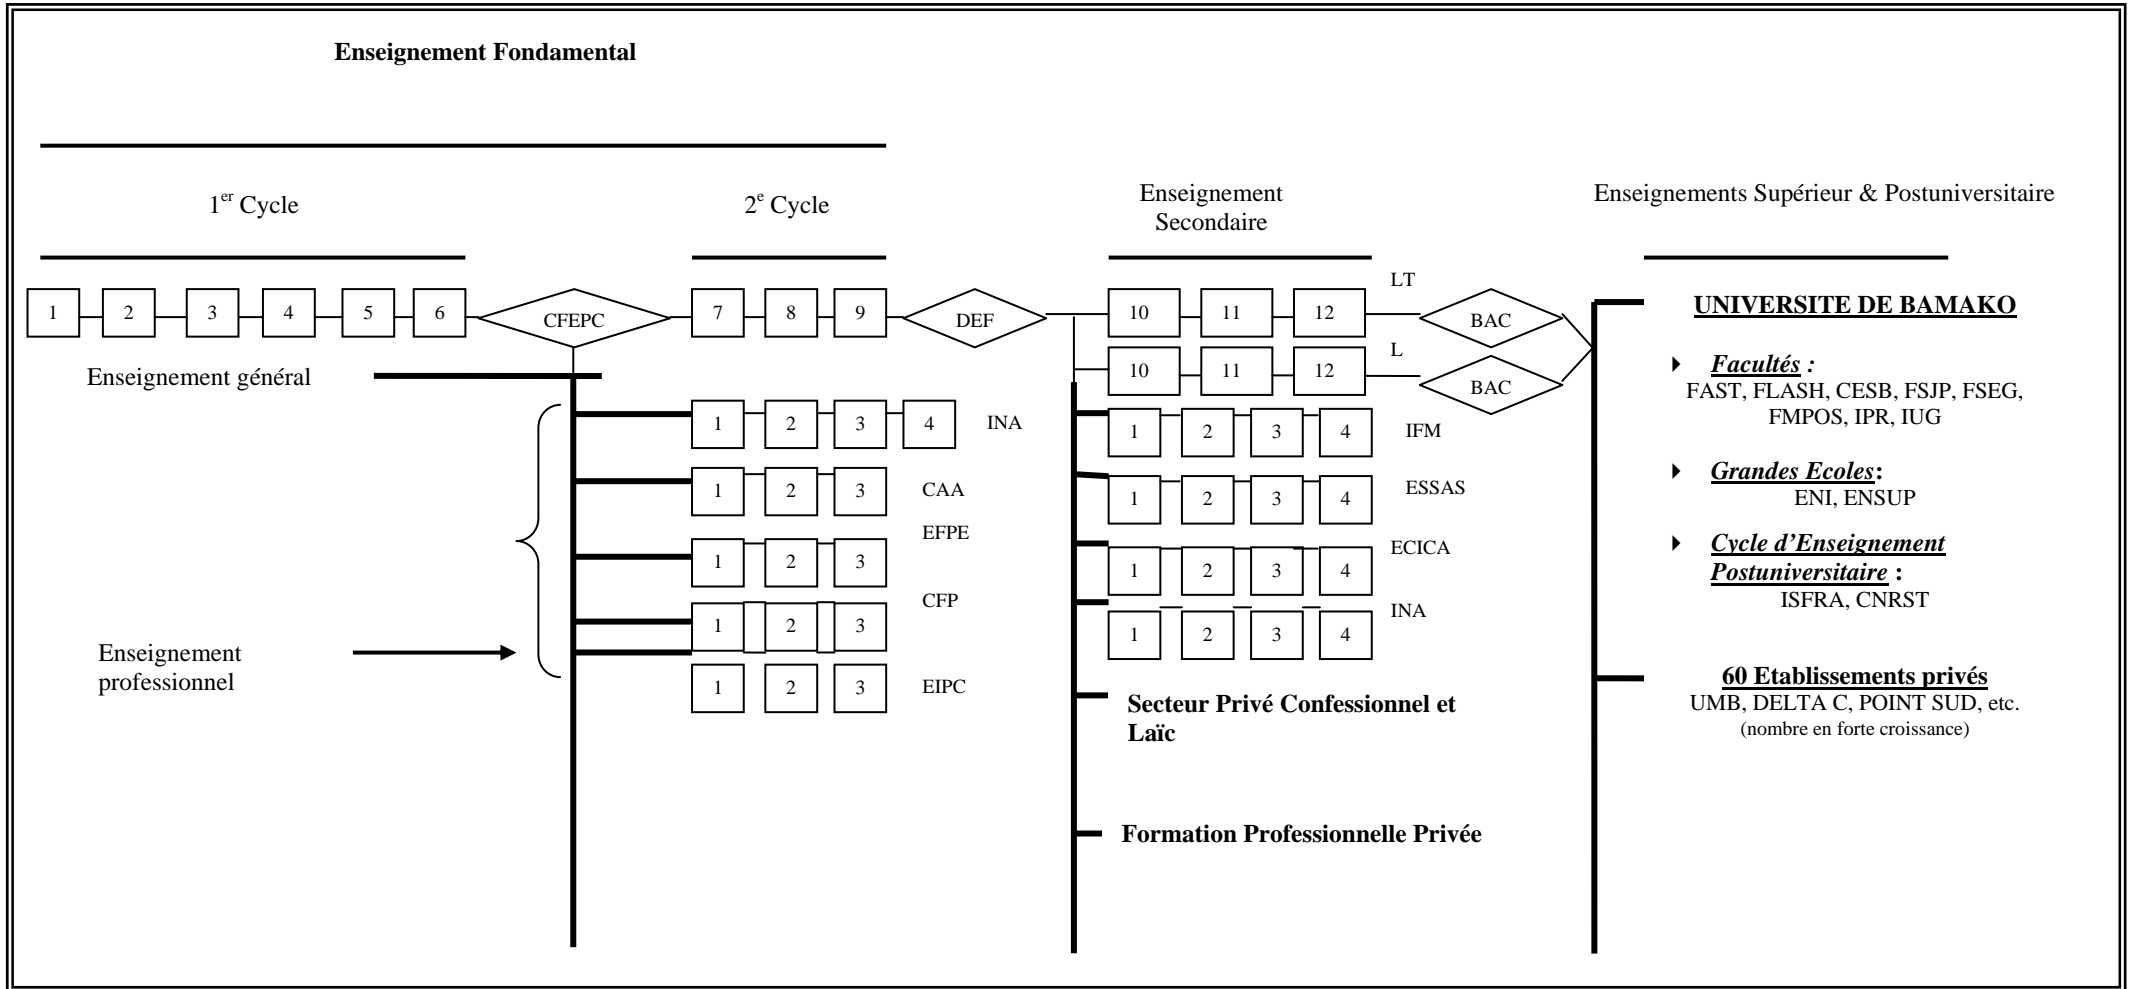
Enseignement Fondamental

1$^{er}$ Cycle

2$^{e}$ Cycle

Enseignement Secondaire

Enseignements Supérieur & Postuniversitaire

1 2 3 4 5 6 CFEPC 7 8 9 DEF

LT
10 11 12 BAC

L
10 11 12 BAC

Enseignement général

1 2 3 4 INA

1 2 3 CAA

EFPE
1 2 3

CFP
1 2 3

1 2 3 EIPC

Enseignement professionnel

1 2 3 4 IFM

1 2 3 4 ESSAS

1 2 3 4 ECICA

1 2 3 4 INA

Secteur Privé Confessionnel et Laïc

Formation Professionnelle Privée

UNIVERSITE DE BAMAKO

Facultés :
FAST, FLASH, CESB, FSJP, FSEG, FMPOS, IPR, IUG

Grandes Ecoles:
ENI, ENSUP

Cycle d'Enseignement Postuniversitaire :
ISFRA, CNRST

60 Etablissements privés
UMB, DELTA C, POINT SUD, etc.
(nombre en forte croissance)